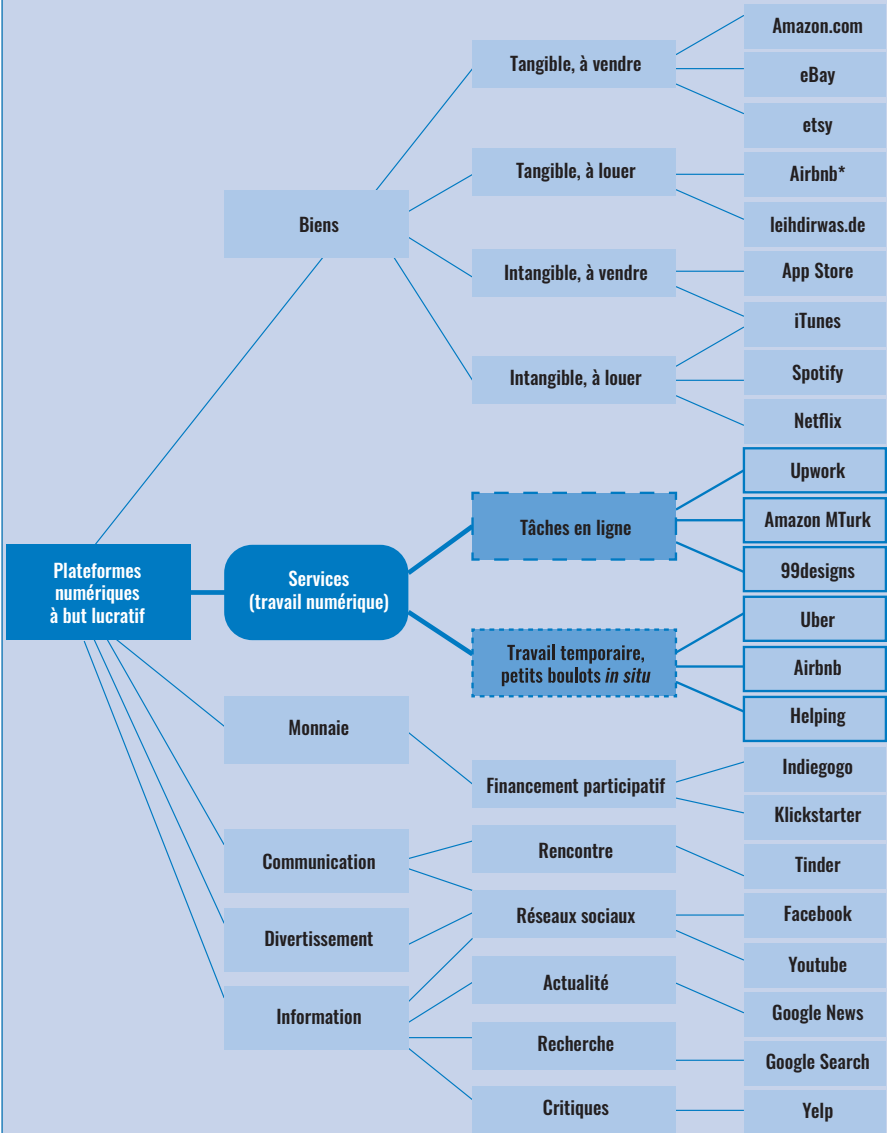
Plateformes numériques à but lucratif

Biens

Tangible, à vendre

Amazon.com

eBay

etsy

Tangible, à louer

Airbnb*

leihdirwas.de

Intangible, à vendre

App Store

iTunes

Intangible, à louer

Spotify

Netflix

Services (travail numérique)

Tâches en ligne

Upwork

Amazon MTurk

99designs

Travail temporaire, petits boulots *in situ*

Uber

Airbnb

Helping

Monnaie

Financement participatif

Indiegogo

Klickstarter

Communication

Rencontre

Tinder

Divertissement

Réseaux sociaux

Facebook

Youtube

Information

Actualité

Google News

Recherche

Google Search

Critiques

Yelp